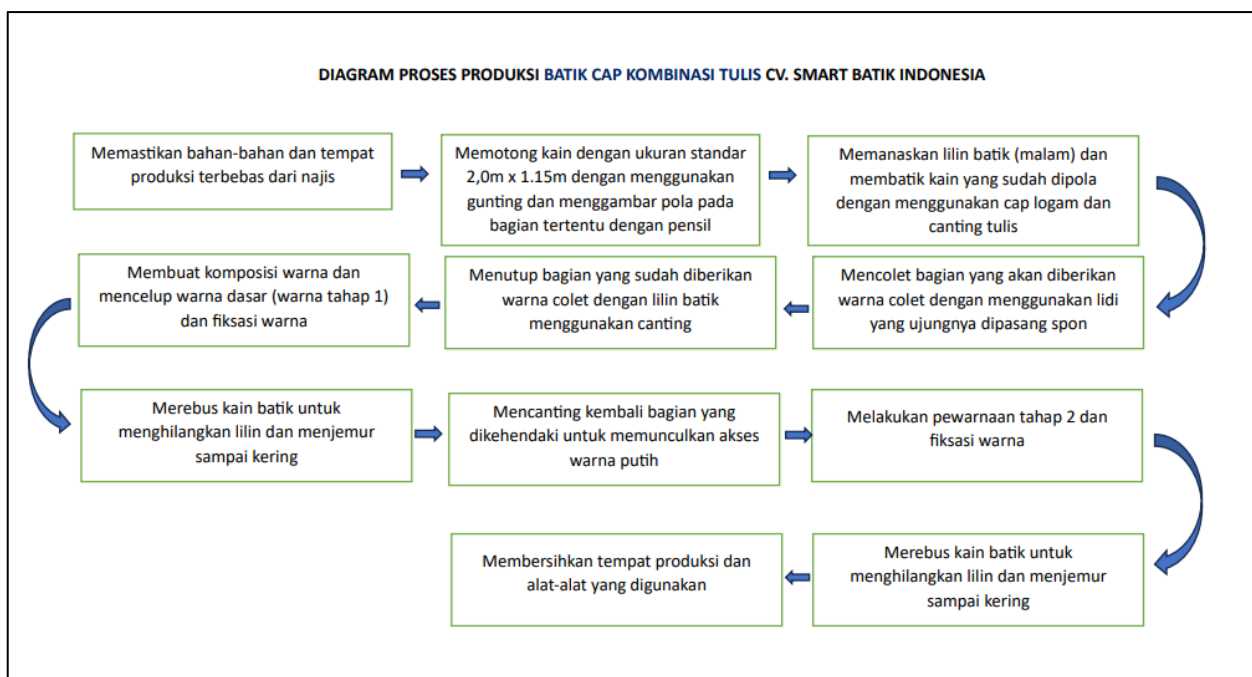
DIAGRAM PROSES PRODUKSI BATIK CAP KOMBINASI TULIS CV. SMART BATIK INDONESIA

Memastikan bahan-bahan dan tempat produksi terbebas dari najis

Memotong kain dengan ukuran standar 2,0m x 1.15m dengan menggunakan gunting dan menggambar pola pada bagian tertentu dengan pensil

Memanaskan lilin batik (malam) dan membatik kain yang sudah dipola dengan menggunakan cap logam dan canting tulis

Mencolet bagian yang akan diberikan warna colet dengan menggunakan lidi yang ujungnya dipasang spon

Menutup bagian yang sudah diberikan warna colet dengan lilin batik menggunakan canting

Membuat komposisi warna dan mencelup warna dasar (warna tahap 1) dan fiksasi warna

Merebus kain batik untuk menghilangkan lilin dan menjemur sampai kering

Mencanting kembali bagian yang dikehendaki untuk memunculkan akses warna putih

Melakukan pewarnaan tahap 2 dan fiksasi warna

Merebus kain batik untuk menghilangkan lilin dan menjemur sampai kering

Membersihkan tempat produksi dan alat-alat yang digunakan